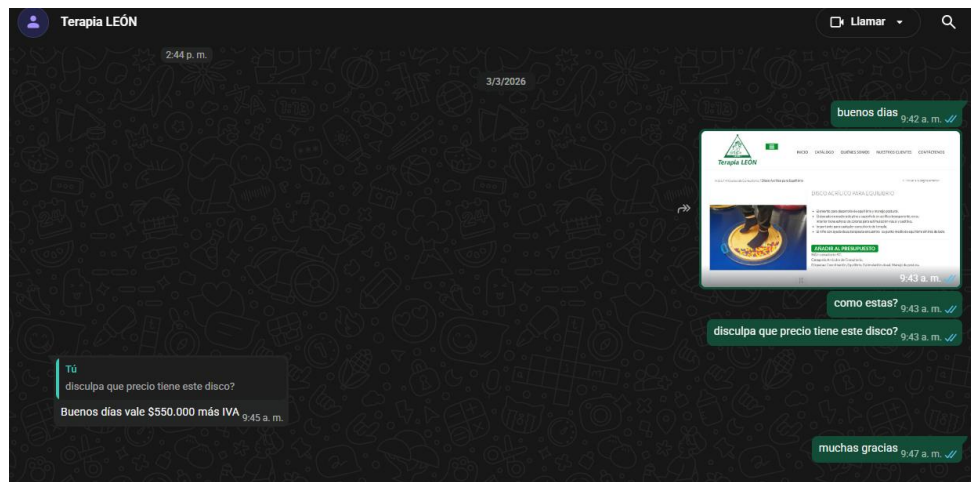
Terapia LEÓN

Llamar

2:44 p. m.

3/3/2026

buenos dias 9:42 a. m.

Terapia LEÓN

INICIO CATÁLOGO QUIENES SOMOS NUESTROS CLIENTES CONTÁCTENOS

DISCO ACRÍLICO PARA EQUILIBRIO

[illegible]

AÑADIR AL PRESUPUESTO

9:43 a. m.

como estas? 9:43 a. m.

disculpa que precio tiene este disco? 9:43 a. m.

Tú
disculpa que precio tiene este disco?

Buenos días vale $550.000 más IVA 9:45 a. m.

muchas gracias 9:47 a. m.